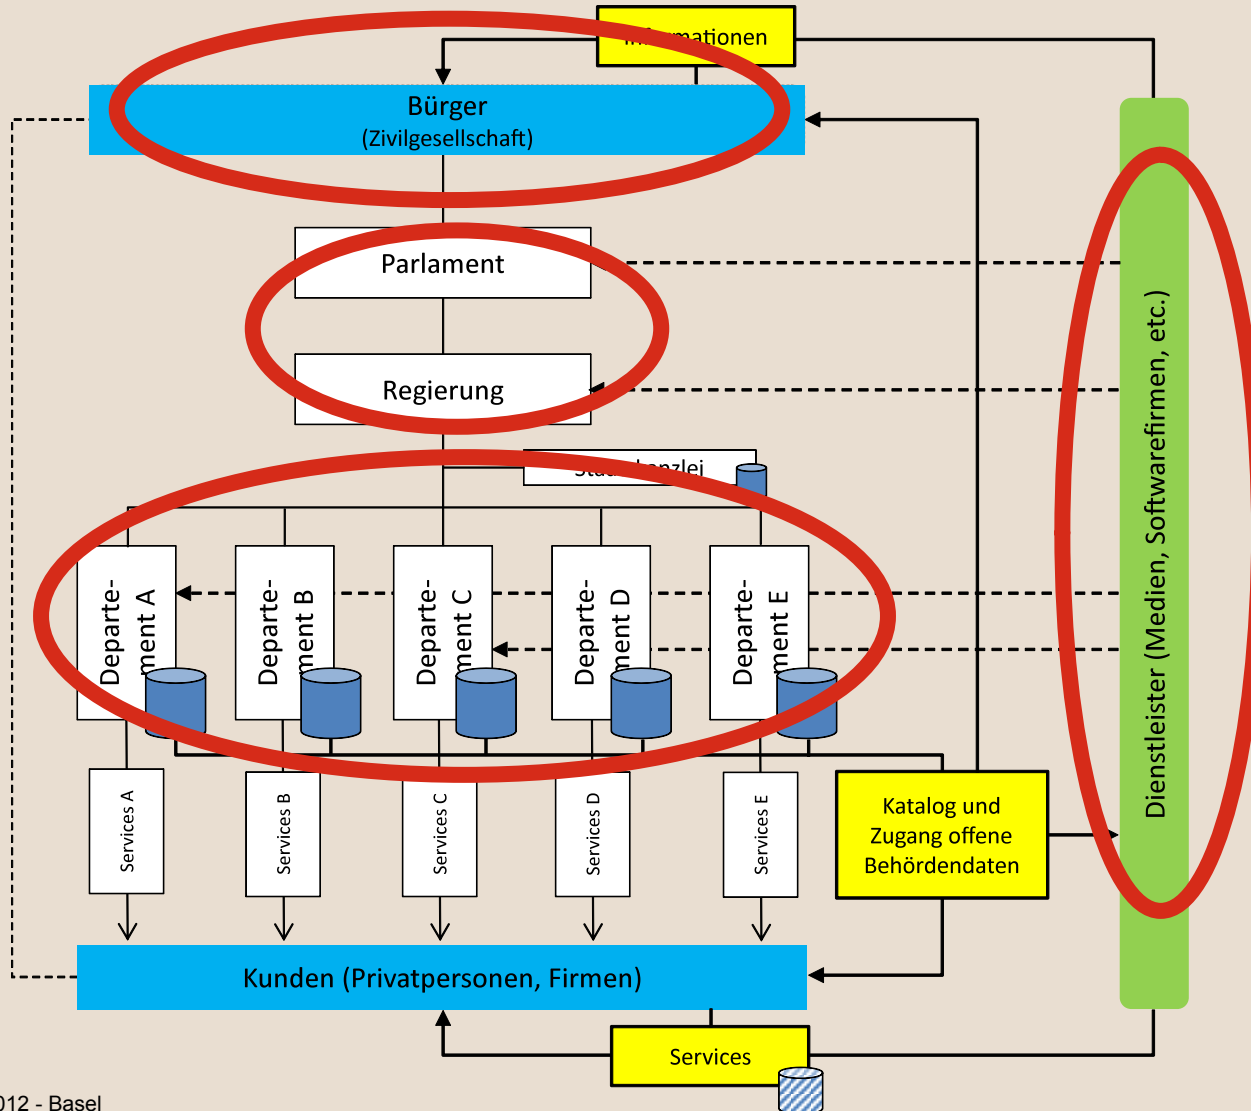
In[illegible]mationen

Bürger
(Zivilgesellschaft)

Parlament

Regierung

Sta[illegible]nzlei

Departement A

Departement B

Departement C

Departement D

Departement E

Services A

Services B

Services C

Services D

Services E

Katalog und Zugang offene Behördendaten

Dienstleister (Medien, Softwarefirmen, etc.)

Kunden (Privatpersonen, Firmen)

Services

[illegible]012 - Basel